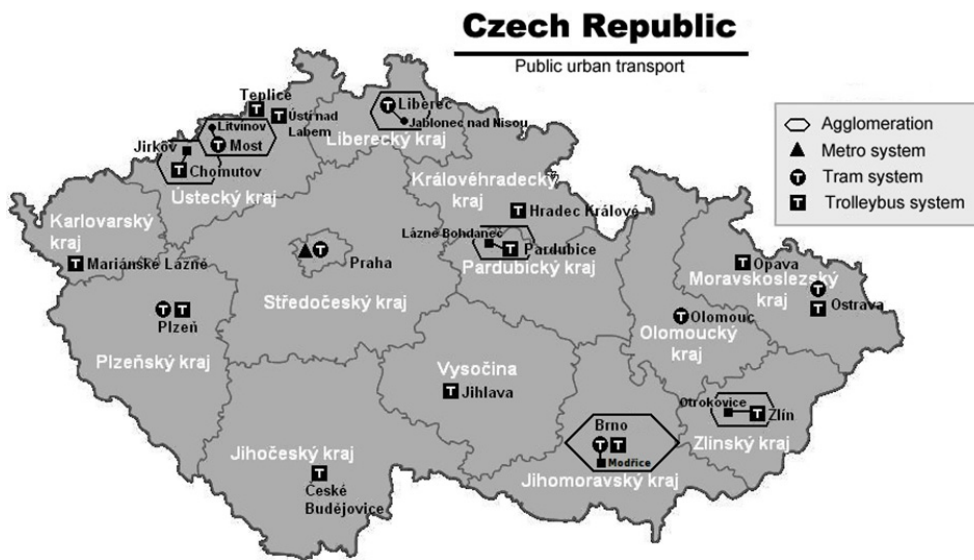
Czech Republic
Public urban transport

Agglomeration
Metro system
Tram system
Trolleybus system

Teplice
Ústí nad Labem
Litvínov
Most
Jirkov
Chomutov
Ústecký kraj
Liberec
Jablonec nad Nisou
Liberecký kraj
Královéhradecký kraj
Hradec Králové
Karlovarský kraj
Mariánské Lázně
Praha
Lázně Bohdaneč
Pardubice
Pardubický kraj
Středočeský kraj
Opava
Moravskoslezský kraj
Ostrava
Plzeň
Olomouc
Olomoucký kraj
Plzeňský kraj
Vysočina
Jihlava
Otrokovice
Zlín
Zlínský kraj
Brno
Modřice
Jihomoravský kraj
Jihočeský kraj
České Budějovice